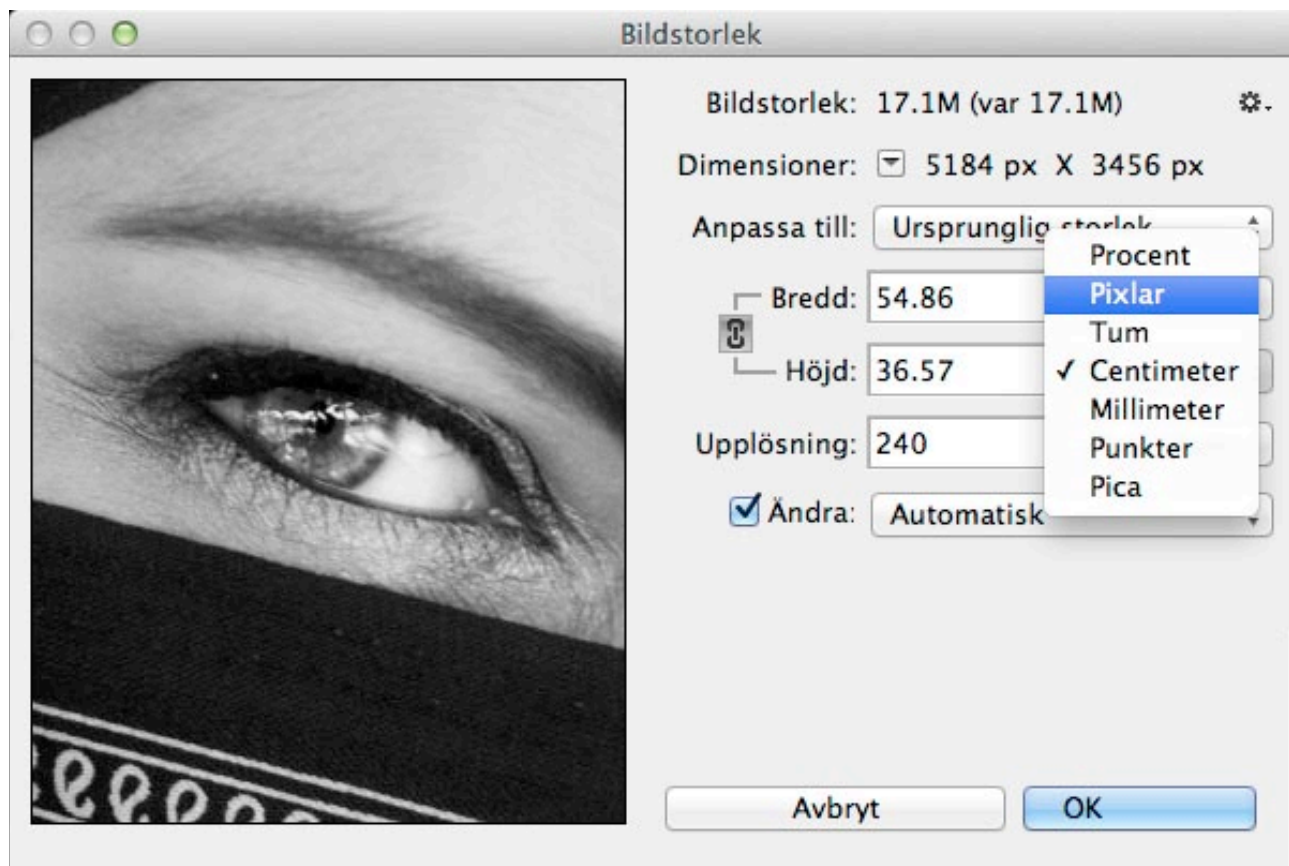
Bildstorlek

Bildstorlek: 17.1M (var 17.1M)

Dimensioner: 5184 px X 3456 px

Anpassa till: Ursprunglig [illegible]

Bredd: 54.86

Höjd: 36.57

Upplösning: 240

Ändra: Automatisk

Procent
Pixlar
Tum
✓ Centimeter
Millimeter
Punkter
Pica

Avbryt

OK